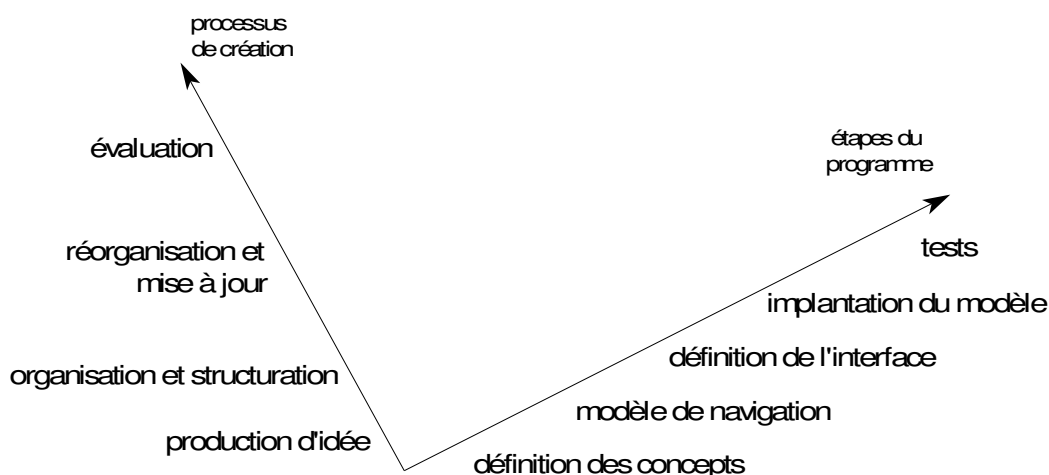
processus
de création

évaluation

réorganisation et
mise à jour

organisation et structuration

production d'idée

étapes du
programme

tests

implantation du modèle

définition de l'interface

modèle de navigation

définition des concepts